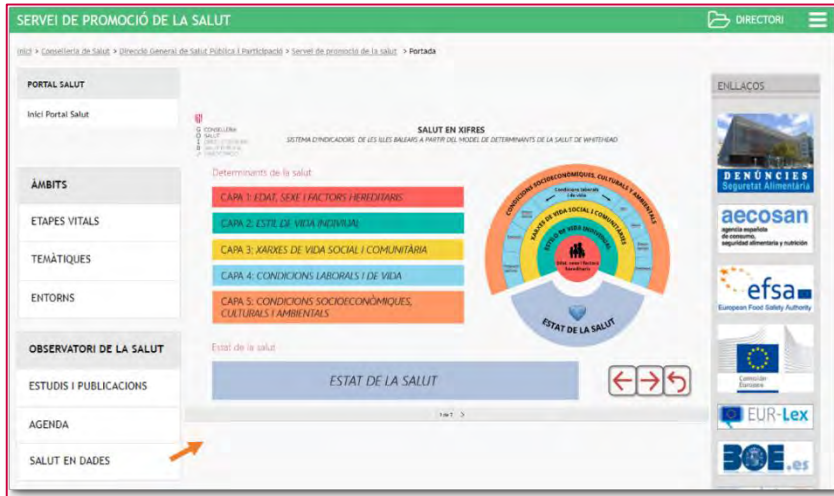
SERVEI DE PROMOCIÓ DE LA SALUT

DIRECTORI

Inici > Conselleria de Salut > Direcció General de Salut Pública i Participació > Servei de promoció de la salut > Portada

PORTAL SALUT

Inici Portal Salut

ÀMBITS

ETAPES VITALS

TEMÀTIQUES

ENTORNS

OBSERVATORI DE LA SALUT

ESTUDIS I PUBLICACIONS

AGENDA

SALUT EN DADES

CONSELLERIA
O SALUT
I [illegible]
B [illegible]
/ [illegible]

SALUT EN XIFRES
SISTEMA D'INDICADORS DE LES ILLES BALEARS A PARTIR DEL MODEL DE DETERMINANTS DE LA SALUT DE WHITEHEAD

Determinants de la salut

CAPA 1: EDAT, SEXE I FACTORS HEREDITARIS

CAPA 2: ESTIL DE VIDA INDIVIDUAL

CAPA 3: XARXES DE VIDA SOCIAL I COMUNITÀRIA

CAPA 4: CONDICIONS LABORALS I DE VIDA

CAPA 5: CONDICIONS SOCIOECONÒMIQUES, CULTURALS I AMBIENTALS

CONDICIONS SOCIOECONÒMIQUES, CULTURALS I AMBIENTALS

Condicions laborals i de vida

XARXES DE VIDA SOCIAL I COMUNITÀRIES

ESTIL DE VIDA INDIVIDUAL

Edat, sexe i factors hereditaris

ESTAT DE LA SALUT

Estat de la salut

ESTAT DE LA SALUT

1 de 1 >

ENLLAÇOS

DENÚNCIES
Seguretat Alimentària

aecosan
agencia española de consumo, seguridad alimentaria y nutrición

efsa
European Food Safety Authority

Comisión Europea

EUR-Lex

BOE.es